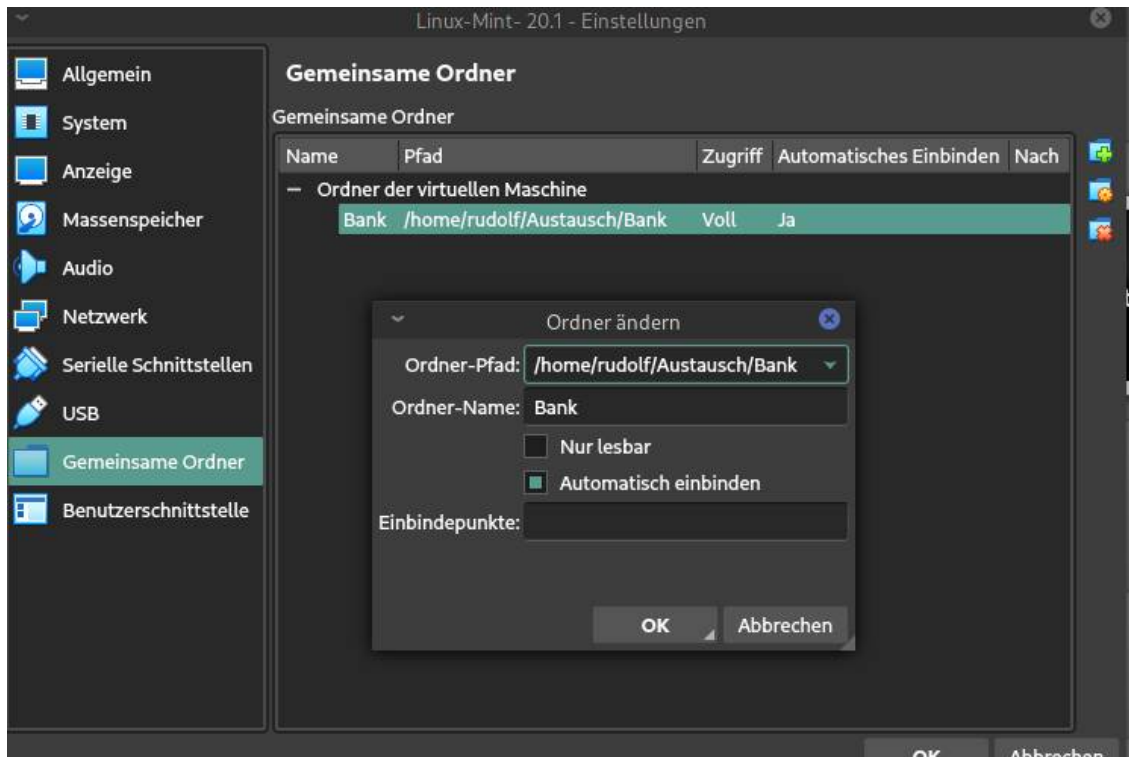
Linux-Mint- 20.1 - Einstellungen

Allgemein
System
Anzeige
Massenspeicher
Audio
Netzwerk
Serielle Schnittstellen
USB
Gemeinsame Ordner
Benutzerschnittstelle

Gemeinsame Ordner

Gemeinsame Ordner

| Name | Pfad | Zugriff | Automatisches Einbinden | Nach |
|---|---|---|---|---|
| – Ordner der virtuellen Maschine | | | | |
| Bank | /home/rudolf/Austausch/Bank | Voll | Ja | |

Ordner ändern

Ordner-Pfad: /home/rudolf/Austausch/Bank
Ordner-Name: Bank
Nur lesbar
Automatisch einbinden
Einbindepunkte:

OK
Abbrechen

OK
Abbrechen